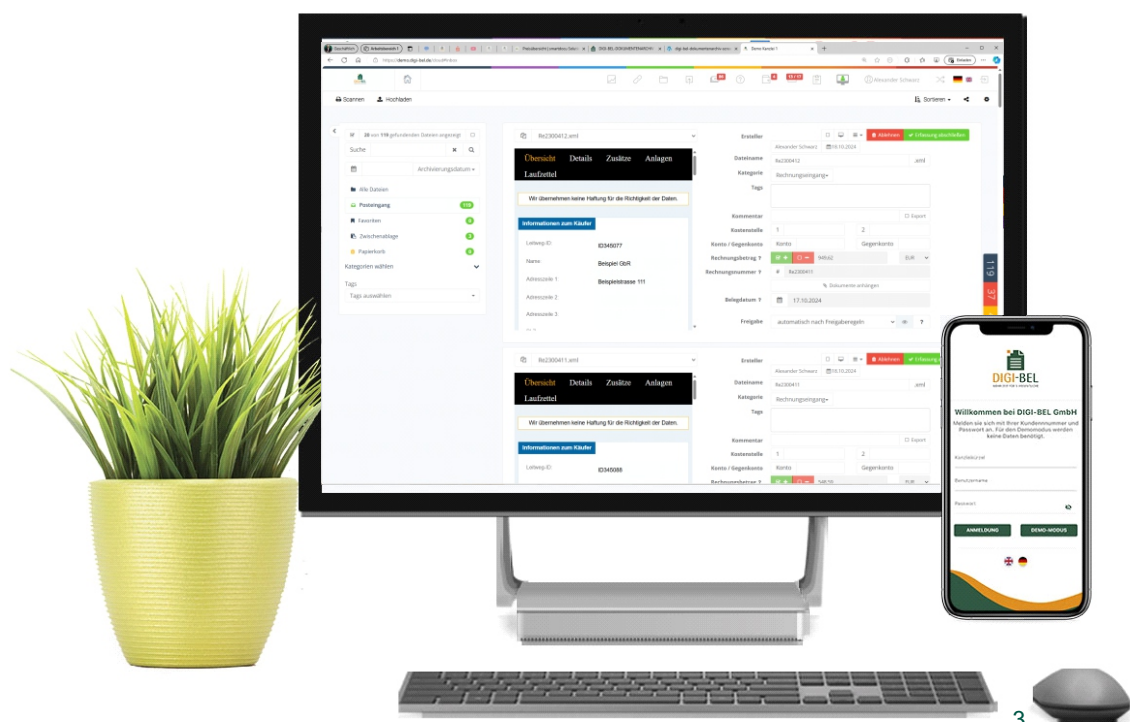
Scannen Hochladen

Sortieren

Alexander Schwarz

von 119 gefundenen Dateien angezeigt

Suche

Archivierungsdatum

Alle Dateien

Posteingang 119

Favoriten

Zwischenablage

Papierkorb

Kategorien wählen

Tags

Tags auswählen

Re2300412.xml

Übersicht Details Zusätze Anlagen Laufzettel

Wir übernehmen keine Haftung für die Richtigkeit der Daten.

Informationen zum Käufer

Leitweg-ID: ID345077

Name: Beispiel GbR

Adresszeile 1: Beispielstrasse 111

Adresszeile 2

Adresszeile 3

Ersteller

Alexander Schwarz 17.10.2024

Ablehnen Erfassung abschließen

Dateiname Re2300412 .xml

Kategorie Rechnungseingang

Tags

Kommentar

Export

Kostenstelle 1 2

Konto / Gegenkonto Konto Gegenkonto

Rechnungsbetrag ? 94562 EUR

Rechnungsnummer ? Re2300411

Dokumente anhängen

Belegdatum ? 17.10.2024

Freigabe automatisch nach Freigaberegeln

Re2300411.xml

Übersicht Details Zusätze Anlagen Laufzettel

Wir übernehmen keine Haftung für die Richtigkeit der Daten.

Informationen zum Käufer

Leitweg-ID: ID345088

Ersteller

Alexander Schwarz 18.10.2024

Ablehnen Erfassung

Dateiname Re2300411 .xml

Kategorie Rechnungseingang

Tags

Kommentar

Export

Kostenstelle 1 2

Konto / Gegenkonto Konto Gegenkonto

Rechnungsbetrag ? 54826 EUR

119

37

DIGI-BEL

Willkommen bei DIGI-BEL GmbH

Melden sie sich mit ihrer Kundennummer und Passwort an. Für den Demomodus werden keine Daten benötigt.

Kanzleikürzel

Benutzername

Passwort

ANMELDUNG DEMO-MODUS

3